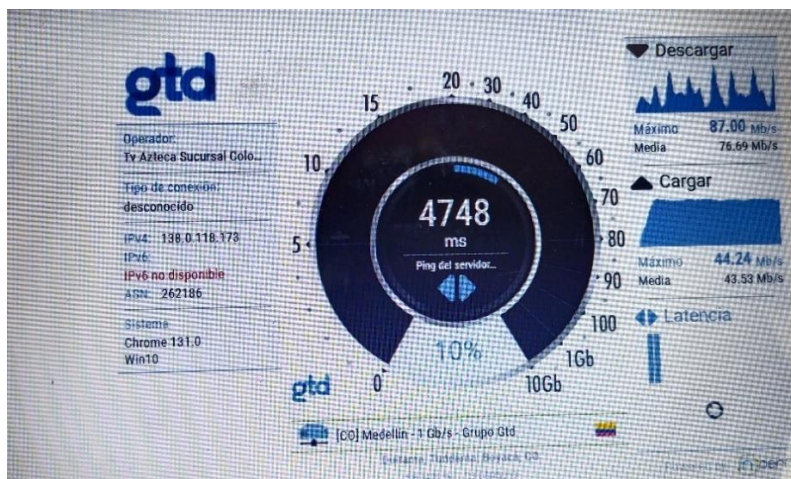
gtd

Operador:
Tv Azteca Sucursal Colo...

Tipo de conexión:
desconocido

IPv4: 138.0.118.173
IPv6:
IPv6 no disponible
ASN: 262186

Sistema
Chrome 131.0
Win10

0
5
10
15
20
30
40
50
60
70
80
90
100
1Gb
10Gb

4748
ms
Ping del servidor...

10%

gtd

Descargar
Máximo 87.00 Mb/s
Media 76.69 Mb/s

Cargar
Máximo 44.24 Mb/s
Media 43.53 Mb/s

Latencia

[CO] Medellín - 1 Gb/s - Grupo Gtd

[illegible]